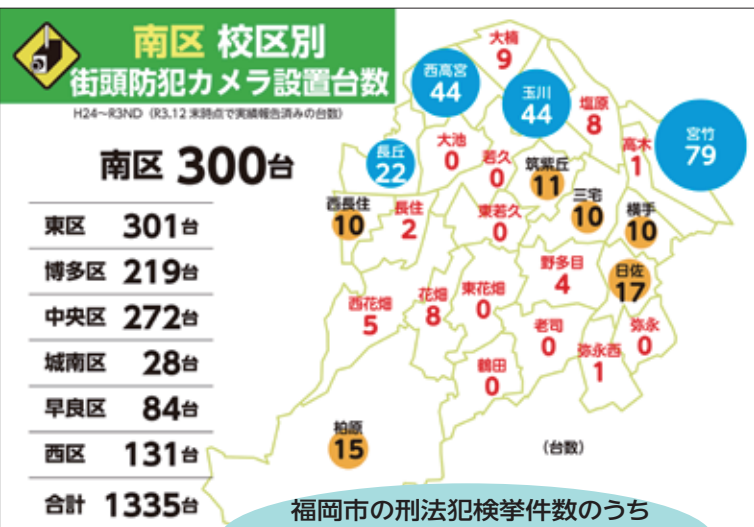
南区 校区別
街頭防犯カメラ設置台数

H24～R3ND（R3.12 末時点で実績報告済みの台数）

南区 300台

| 東区 | 301台 |
|---|---|
| 博多区 | 219台 |
| 中央区 | 272台 |
| 城南区 | 28台 |
| 早良区 | 84台 |
| 西区 | 131台 |
| 合計 | 1335台 |

大楠 9
西高宮 44
玉川 44
塩原 8
宮竹 79
長丘 22
大池 0
若久 0
筑紫丘 11
高木 1
西長住 10
長住 2
東若久 0
三宅 10
横手 10
野多目 4
日佐 17
西花畑 5
花畑 8
東花畑 0
老司 0
弥永西 1
弥永 0
鶴田 0
柏原 15
（台数）

福岡市の刑法犯検挙件数のうち